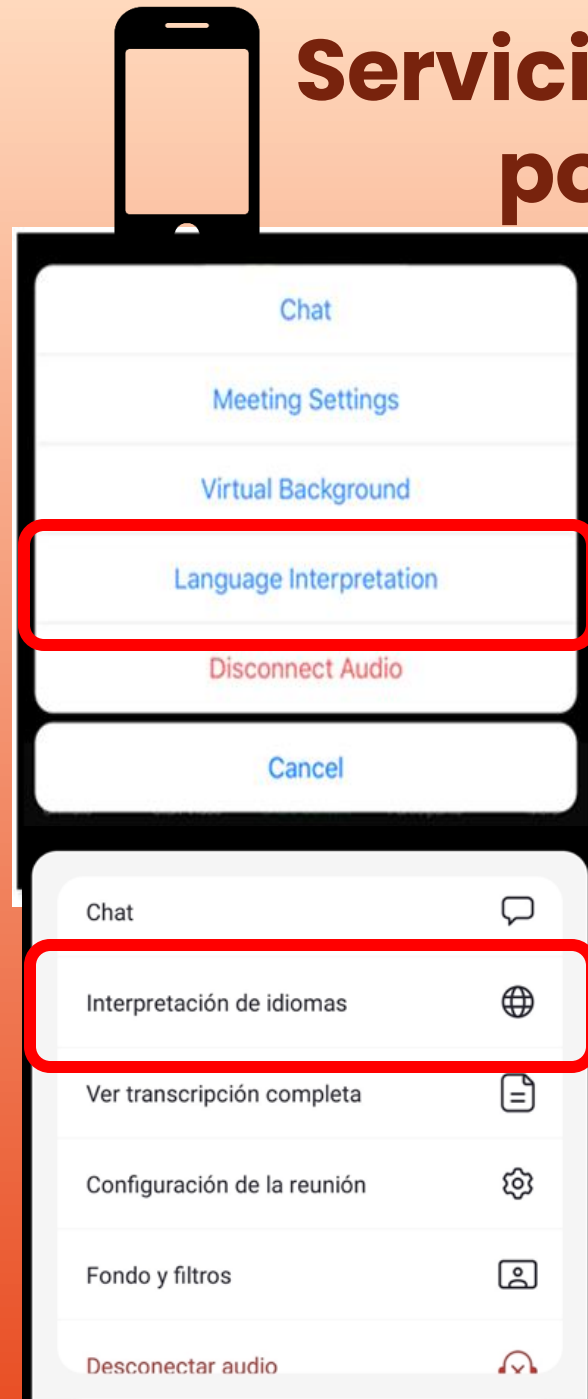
Servici
po

Chat

Meeting Settings

Virtual Background

Language Interpretation

Disconnect Audio

Cancel

Chat

Interpretación de idiomas

Ver transcripción completa

Configuración de la reunión

Fondo y filtros

Desconectar audio